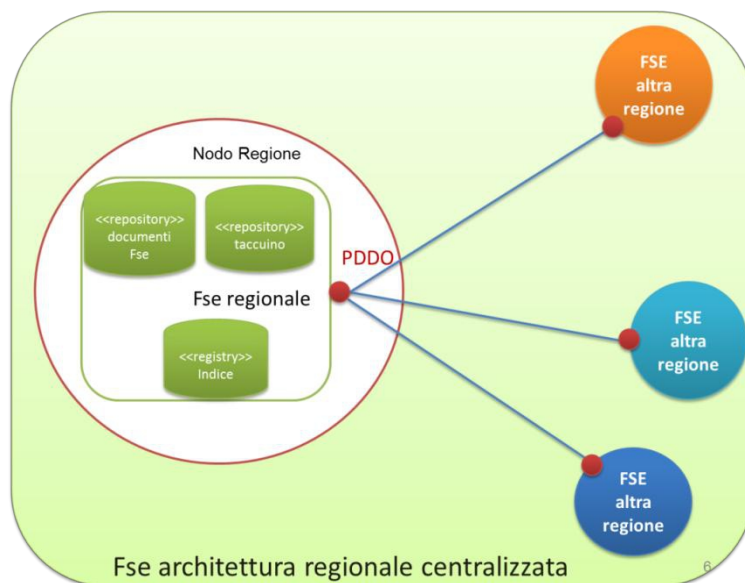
FSE altra regione

Nodo Regione

<<repository>> documenti Fse

<<repository>> taccuino

PDDO

Fse regionale

<<registry>> Indice

FSE altra regione

FSE altra regione

Fse architettura regionale centralizzata

6